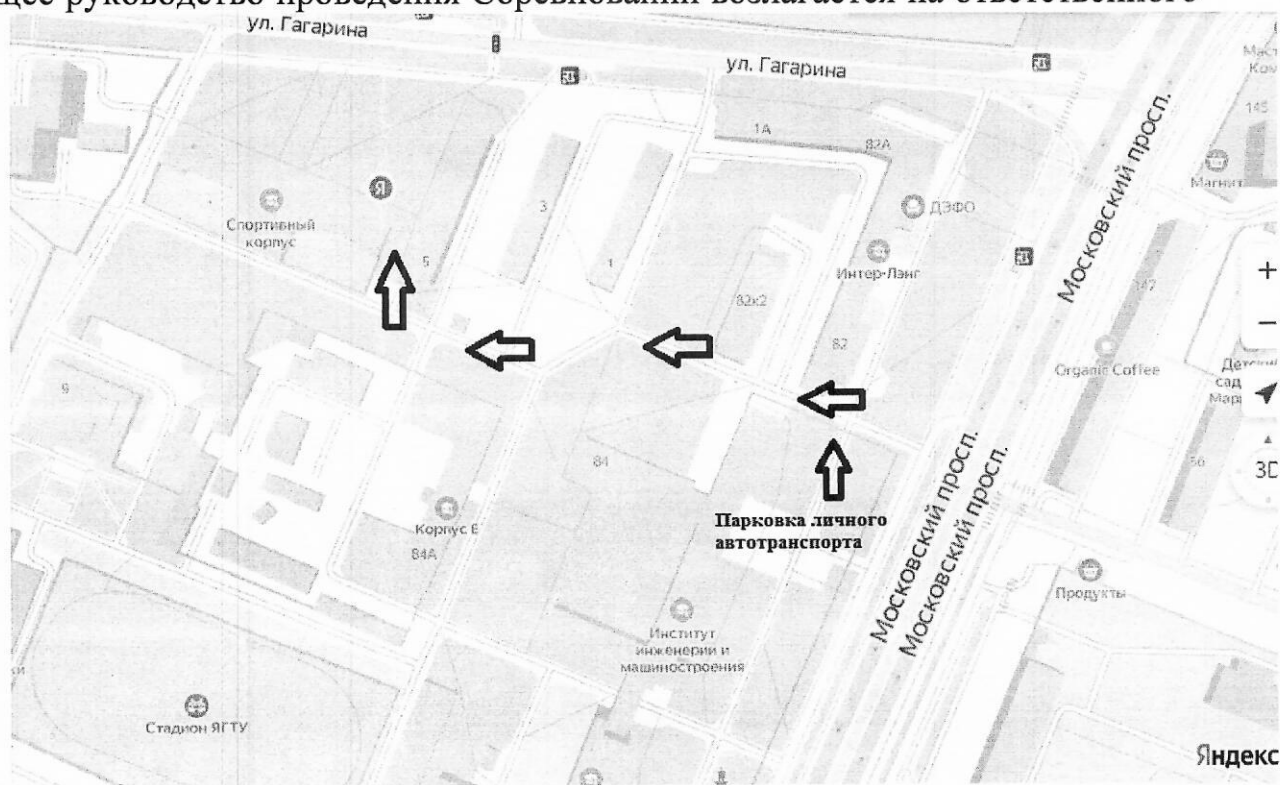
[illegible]щее руководство проведения Соревнований возлагается на ответственного

ул. Гагарина
ул. Гагарина
Маст Ком
145
1А
82А
Московский просп.
Магнит
ДЭФО
Спортивный корпус
3
Интер-Лэнг
5
1
+
82к2
142
−
82
Organic Coffee
Детс сад Мар
9
84
56
3D
Московский просп.
Московский просп.
Парковка личного автотранспорта
Корпус Б
84А
Продукты
Институт инженерии и машиностроения
Стадион ЯГТУ
Яндекс